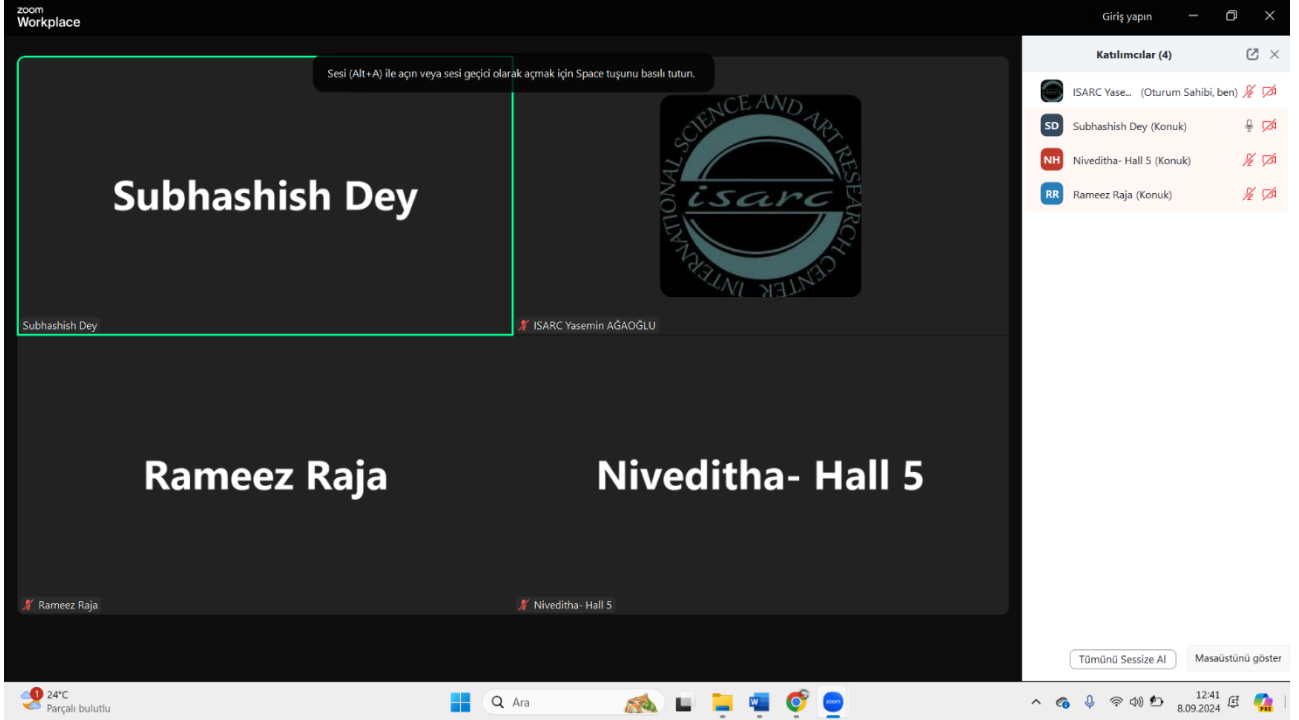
zoom
Workplace

Giriş yapın

Sesi (Alt+A) ile açın veya sesi geçici olarak açmak için Space tuşunu basılı tutun.

Subhashish Dey

Subhashish Dey

INTERNATIONAL SCIENCE AND ART RESEARCH CENTER
isarc

ISARC Yasemin AĞAOĞLU

Rameez Raja

Rameez Raja

Niveditha- Hall 5

Niveditha- Hall 5

Katılımcılar (4)

ISARC Yase... (Oturum Sahibi, ben)

SD Subhashish Dey (Konuk)

NH Niveditha- Hall 5 (Konuk)

RR Rameez Raja (Konuk)

Tümünü Sessize Al

Masaüstünü göster

1
24°C
Parçalı bulutlu

Ara

12:41
8.09.2024